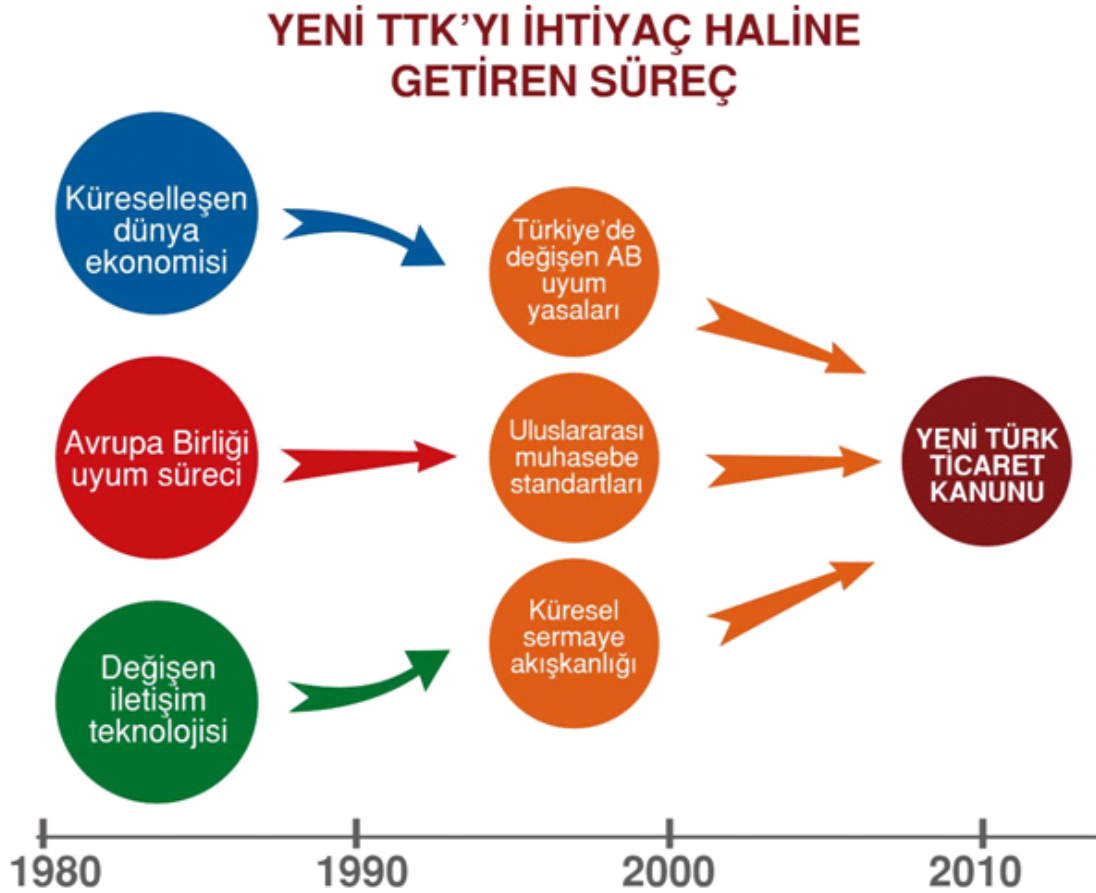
YENİ TTK'YI İHTİYAÇ HALİNE GETİREN SÜREÇ

Küreselleşen dünya ekonomisi

Avrupa Birliği uyum süreci

Değişen iletişim teknolojisi

Türkiye'de değişen AB uyum yasaları

Uluslararası muhasebe standartları

Küresel sermaye akışkanlığı

YENİ TÜRK TİCARET KANUNU

1980
1990
2000
2010